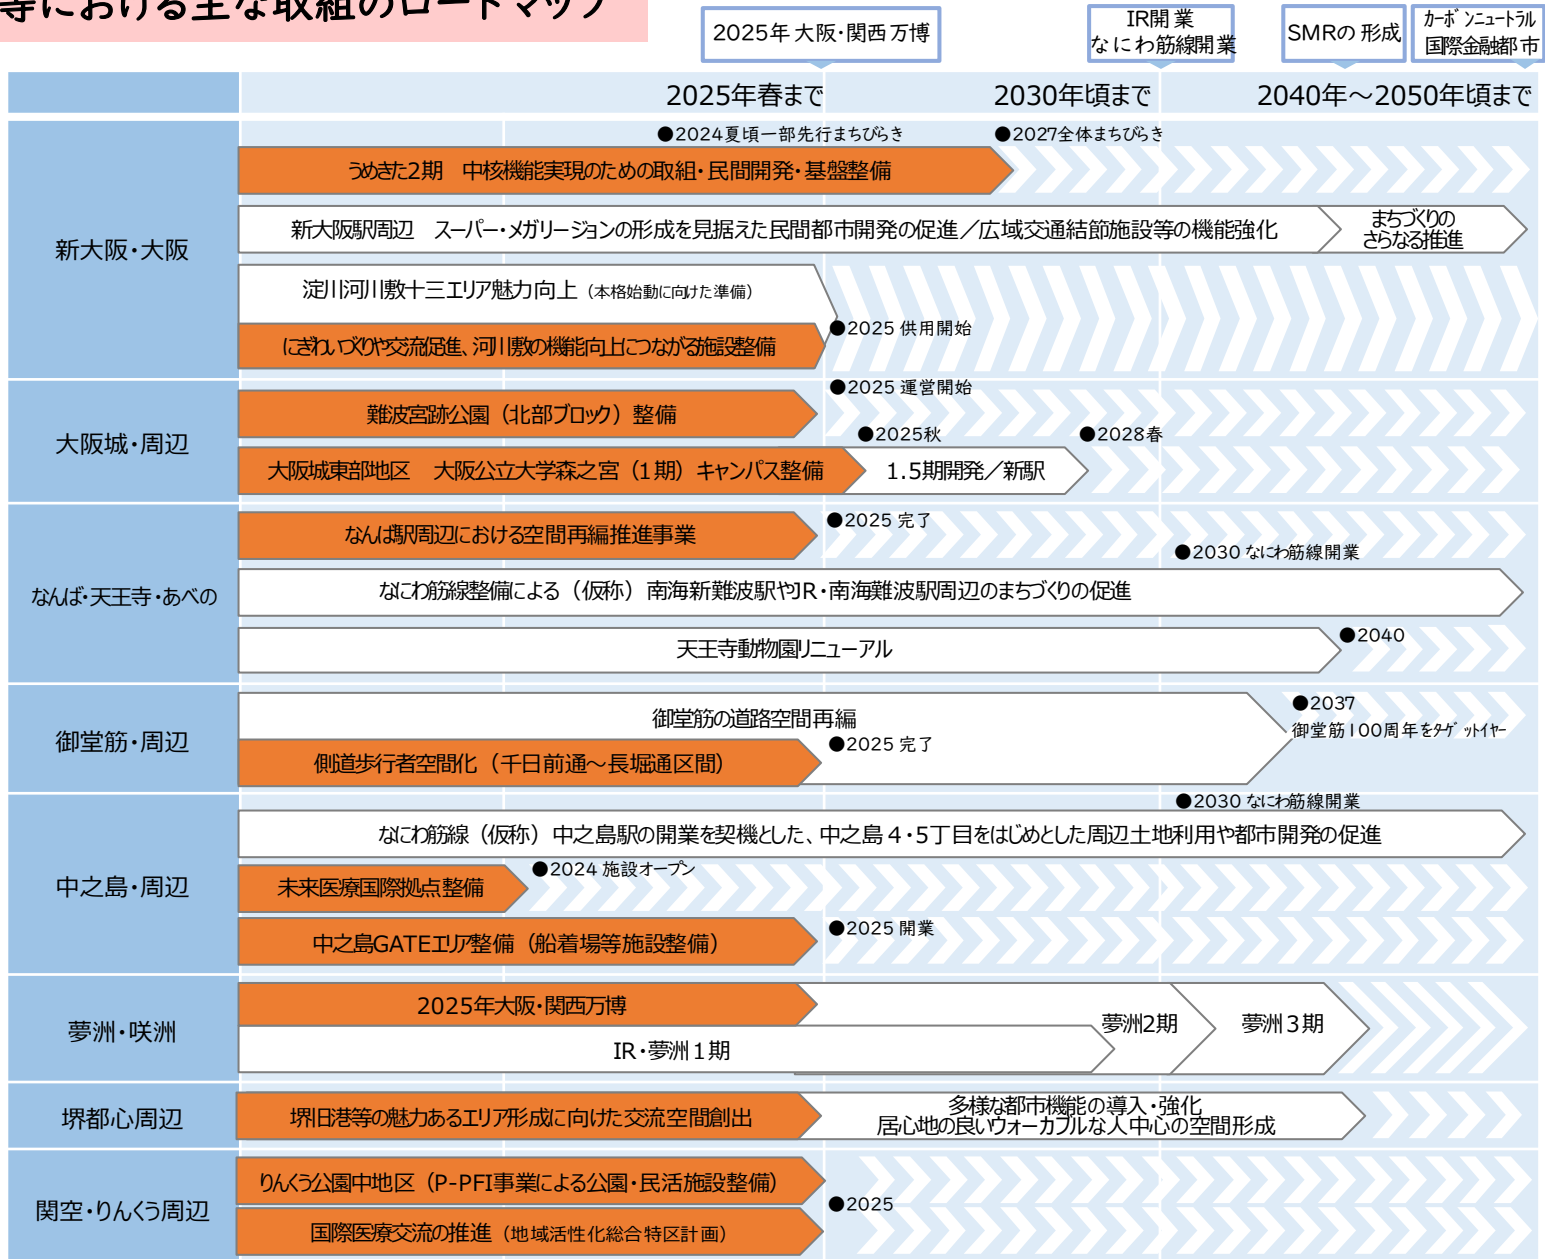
等における主な取組のロードマップ

2025年 大阪・関西万博

IR開業 なにわ筋線開業

SMRの 形成

カーボンニュートラル 国際金融都市

2025年春まで

2030年頃まで

2040年～2050年頃まで

新大阪・大阪

●2024夏頃一部先行まちびらき

●2027全体まちびらき

うめきた2期　中核機能実現のための取組・民間開発・基盤整備

新大阪駅周辺　スーパー・メガリージョンの形成を見据えた民間都市開発の促進／広域交通結節施設等の機能強化

まちづくりの さらなる推進

淀川河川敷十三エリア魅力向上（本格始動に向けた準備）

●2025 供用開始

にぎわいづくりや交流促進、河川敷の機能向上につながる施設整備

大阪城・周辺

●2025 運営開始

難波宮跡公園（北部ブロック）整備

●2025秋

●2028春

大阪城東部地区　大阪公立大学森之宮（1期）キャンパス整備

1.5期開発／新駅

なんば・天王寺・あべの

なんば駅周辺における空間再編推進事業

●2025 完了

●2030 なにわ筋線開業

なにわ筋線整備による（仮称）南海新難波駅やJR・南海難波駅周辺のまちづくりの促進

●2040

天王寺動物園リニューアル

御堂筋・周辺

●2037

御堂筋100周年をターゲットイヤー

御堂筋の道路空間再編

●2025 完了

側道歩行者空間化（千日前通～長堀通区間）

中之島・周辺

●2030 なにわ筋線開業

なにわ筋線（仮称）中之島駅の開業を契機とした、中之島4・5丁目をはじめとした周辺土地利用や都市開発の促進

●2024 施設オープン

未来医療国際拠点整備

●2025 開業

中之島GATEエリア整備（船着場等施設整備）

夢洲・咲洲

2025年大阪・関西万博

夢洲2期

夢洲3期

IR・夢洲1期

堺都心周辺

堺旧港等の魅力あるエリア形成に向けた交流空間創出

多様な都市機能の導入・強化 居心地の良いウォーカブルな人中心の空間形成

関空・りんくう周辺

りんくう公園中地区（P-PFI事業による公園・民活施設整備）

●2025

国際医療交流の推進（地域活性化総合特区計画）